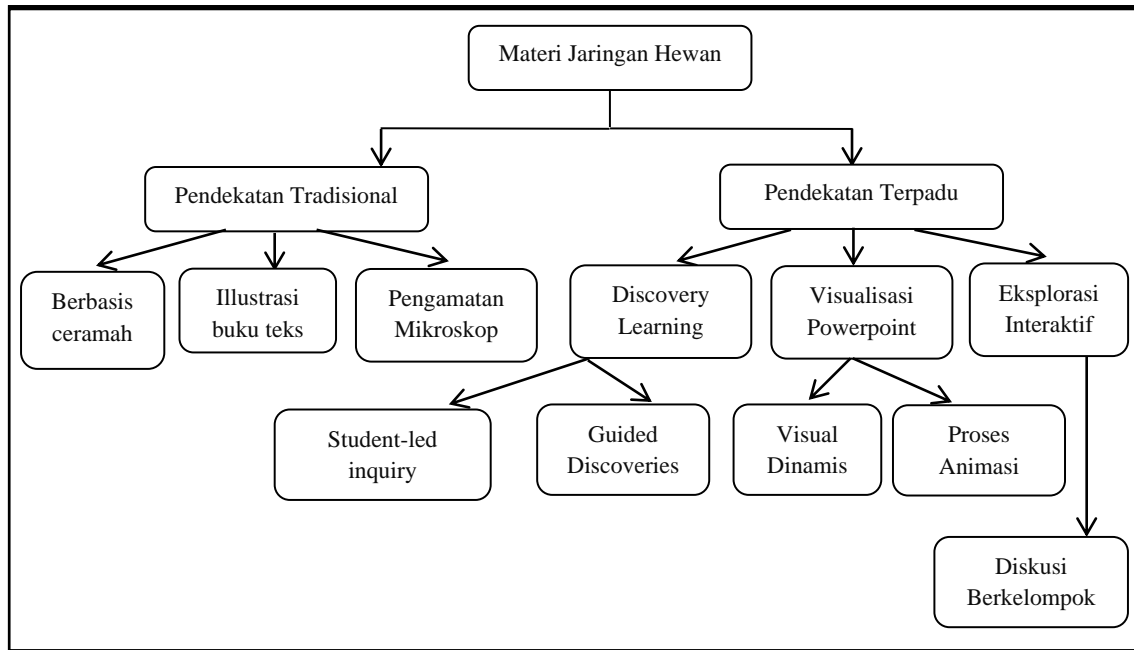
Materi Jaringan Hewan

Pendekatan Tradisional

Pendekatan Terpadu

Berbasis ceramah

Illustrasi buku teks

Pengamatan Mikroskop

Discovery Learning

Visualisasi Powerpoint

Eksplorasi Interaktif

Student-led inquiry

Guided Discoveries

Visual Dinamis

Proses Animasi

Diskusi Berkelompok